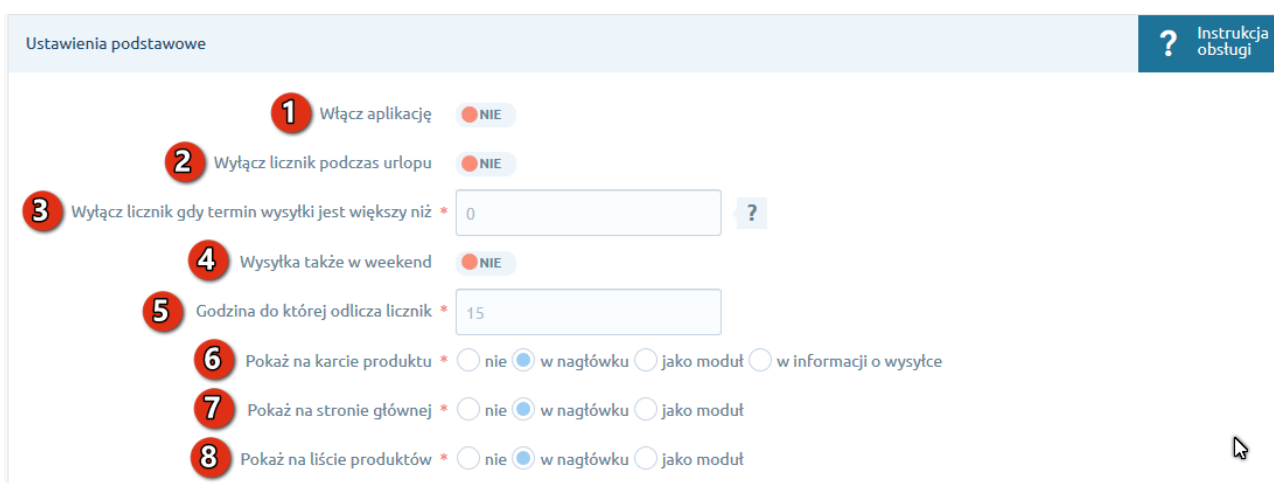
Ustawienia podstawowe

? Instrukcja obsługi

1 Włącz aplikację NIE

2 Wyłącz licznik podczas urlopu NIE

3 Wyłącz licznik gdy termin wysyłki jest większy niż * 0 ?

4 Wysyłka także w weekend NIE

5 Godzina do której odlicza licznik * 15

6 Pokaż na karcie produktu * nie w nagłówku jako moduł w informacji o wysyłce

7 Pokaż na stronie głównej * nie w nagłówku jako moduł

8 Pokaż na liście produktów * nie w nagłówku jako moduł